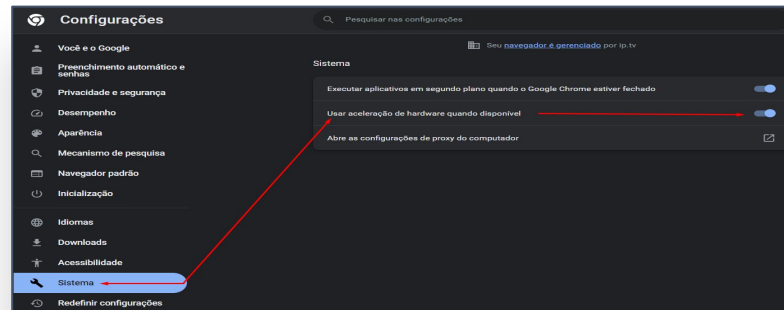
Configurações

Pesquisar nas configurações

Você e o Google
Preenchimento automático e senhas
Privacidade e segurança
Desempenho
Aparência
Mecanismo de pesquisa
Navegador padrão
Inicialização
Idiomas
Downloads
Acessibilidade
Sistema
Redefinir configurações

Seu navegador é gerenciado por ip.tv

Sistema

Executar aplicativos em segundo plano quando o Google Chrome estiver fechado

Usar aceleração de hardware quando disponível

Abre as configurações de proxy do computador